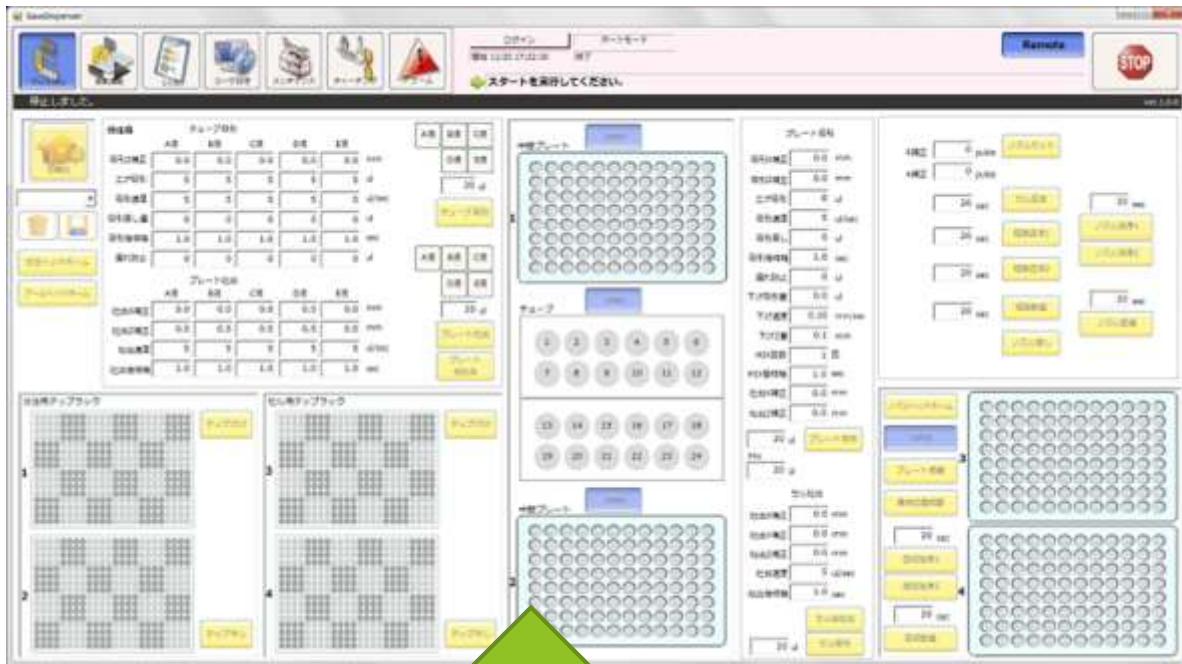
SaveDispenser

ログイン

Remote

STOP

スタートを実行してください。

停止しました。

チューブ吸引

プレート吐出

プレート吸引

チューブ

中間プレート

吸引用チップラック

吐出用チップラック

1

2

3

4

1 2 3 4 5 6

7 8 9 10 11 12

13 14 15 16 17 18

19 20 21 22 23 24

チップ取付

チップ取外

チップ取付

チップ取外

チューブ吸引

プレート吐出

プレート吸引

A列 B列 C列 D列 E列

20 ul

20 ul

0.0

1.0

1.0 sec

20 sec

20 sec

20 sec